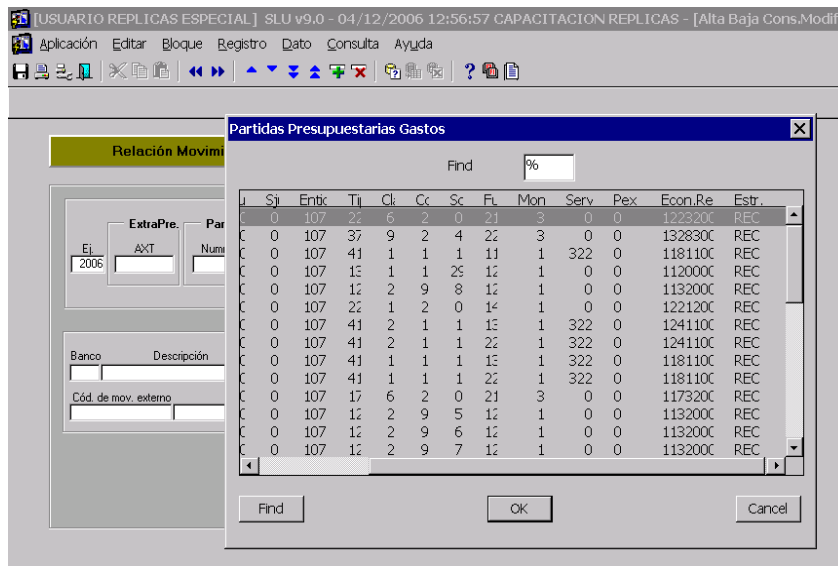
[USUARIO REPLICAS ESPECIAL] SLU v9.0 - 04/12/2006 12:56:57 CAPACITACION REPLICAS - [Alta Baja Cons.Modif

Aplicación Editar Bloque Registro Dato Consulta Ayuda

Relación Movimi

ExtraPre. Par

Ej. AXT Num

2006

Banco Descripción

Cód. de mov. externo

Partidas Presupuestarias Gastos

Find %

| u | Si | Entic | Ti | Cl | Cc | Sc | Fu | Mon | Serv | Pex | Econ.Re | Estr. |
|---|---|---|---|---|---|---|---|---|---|---|---|---|
| C | 0 | 107 | 22 | 6 | 2 | 0 | 21 | 3 | 0 | 0 | 1223200 | REC |
| C | 0 | 107 | 37 | 9 | 2 | 4 | 22 | 3 | 0 | 0 | 1328300 | REC |
| C | 0 | 107 | 41 | 1 | 1 | 1 | 11 | 1 | 322 | 0 | 1181100 | REC |
| C | 0 | 107 | 13 | 1 | 1 | 29 | 12 | 1 | 0 | 0 | 1120000 | REC |
| C | 0 | 107 | 12 | 2 | 9 | 8 | 12 | 1 | 0 | 0 | 1132000 | REC |
| C | 0 | 107 | 22 | 1 | 2 | 0 | 14 | 1 | 0 | 0 | 1221200 | REC |
| C | 0 | 107 | 41 | 2 | 1 | 1 | 13 | 1 | 322 | 0 | 1241100 | REC |
| C | 0 | 107 | 41 | 2 | 1 | 1 | 22 | 1 | 322 | 0 | 1241100 | REC |
| C | 0 | 107 | 41 | 1 | 1 | 1 | 13 | 1 | 322 | 0 | 1181100 | REC |
| C | 0 | 107 | 41 | 1 | 1 | 1 | 22 | 1 | 322 | 0 | 1181100 | REC |
| C | 0 | 107 | 17 | 6 | 2 | 0 | 21 | 3 | 0 | 0 | 1173200 | REC |
| C | 0 | 107 | 12 | 2 | 9 | 5 | 12 | 1 | 0 | 0 | 1132000 | REC |
| C | 0 | 107 | 12 | 2 | 9 | 6 | 12 | 1 | 0 | 0 | 1132000 | REC |
| C | 0 | 107 | 12 | 2 | 9 | 7 | 12 | 1 | 0 | 0 | 1132000 | REC |

Find OK Cancel